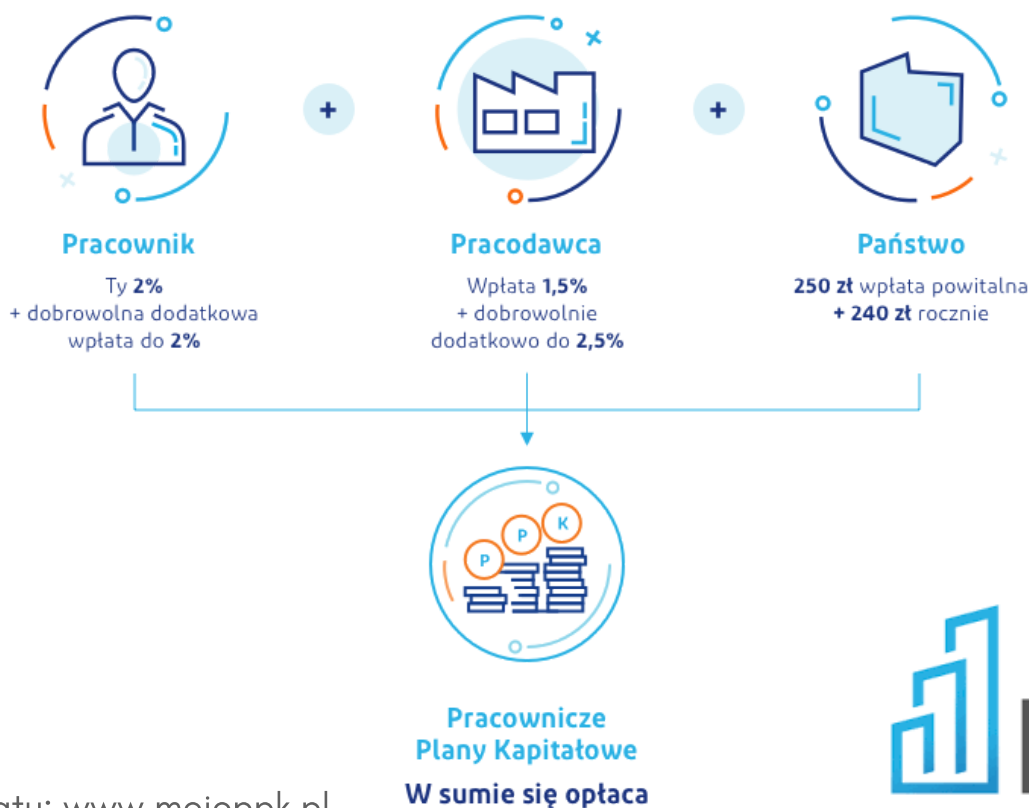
+

+

Pracownik

Ty **2%**
+ dobrowolna dodatkowa wpłata do **2%**

Pracodawca

Wpłata **1,5%**
+ dobrowolnie dodatkowo do **2,5%**

Państwo

**250 zł** wpłata powitalna
**+ 240 zł** rocznie

P P K

Pracownicze Plany Kapitałowe

W sumie się opłaca

atu: www.mojeppk.pl